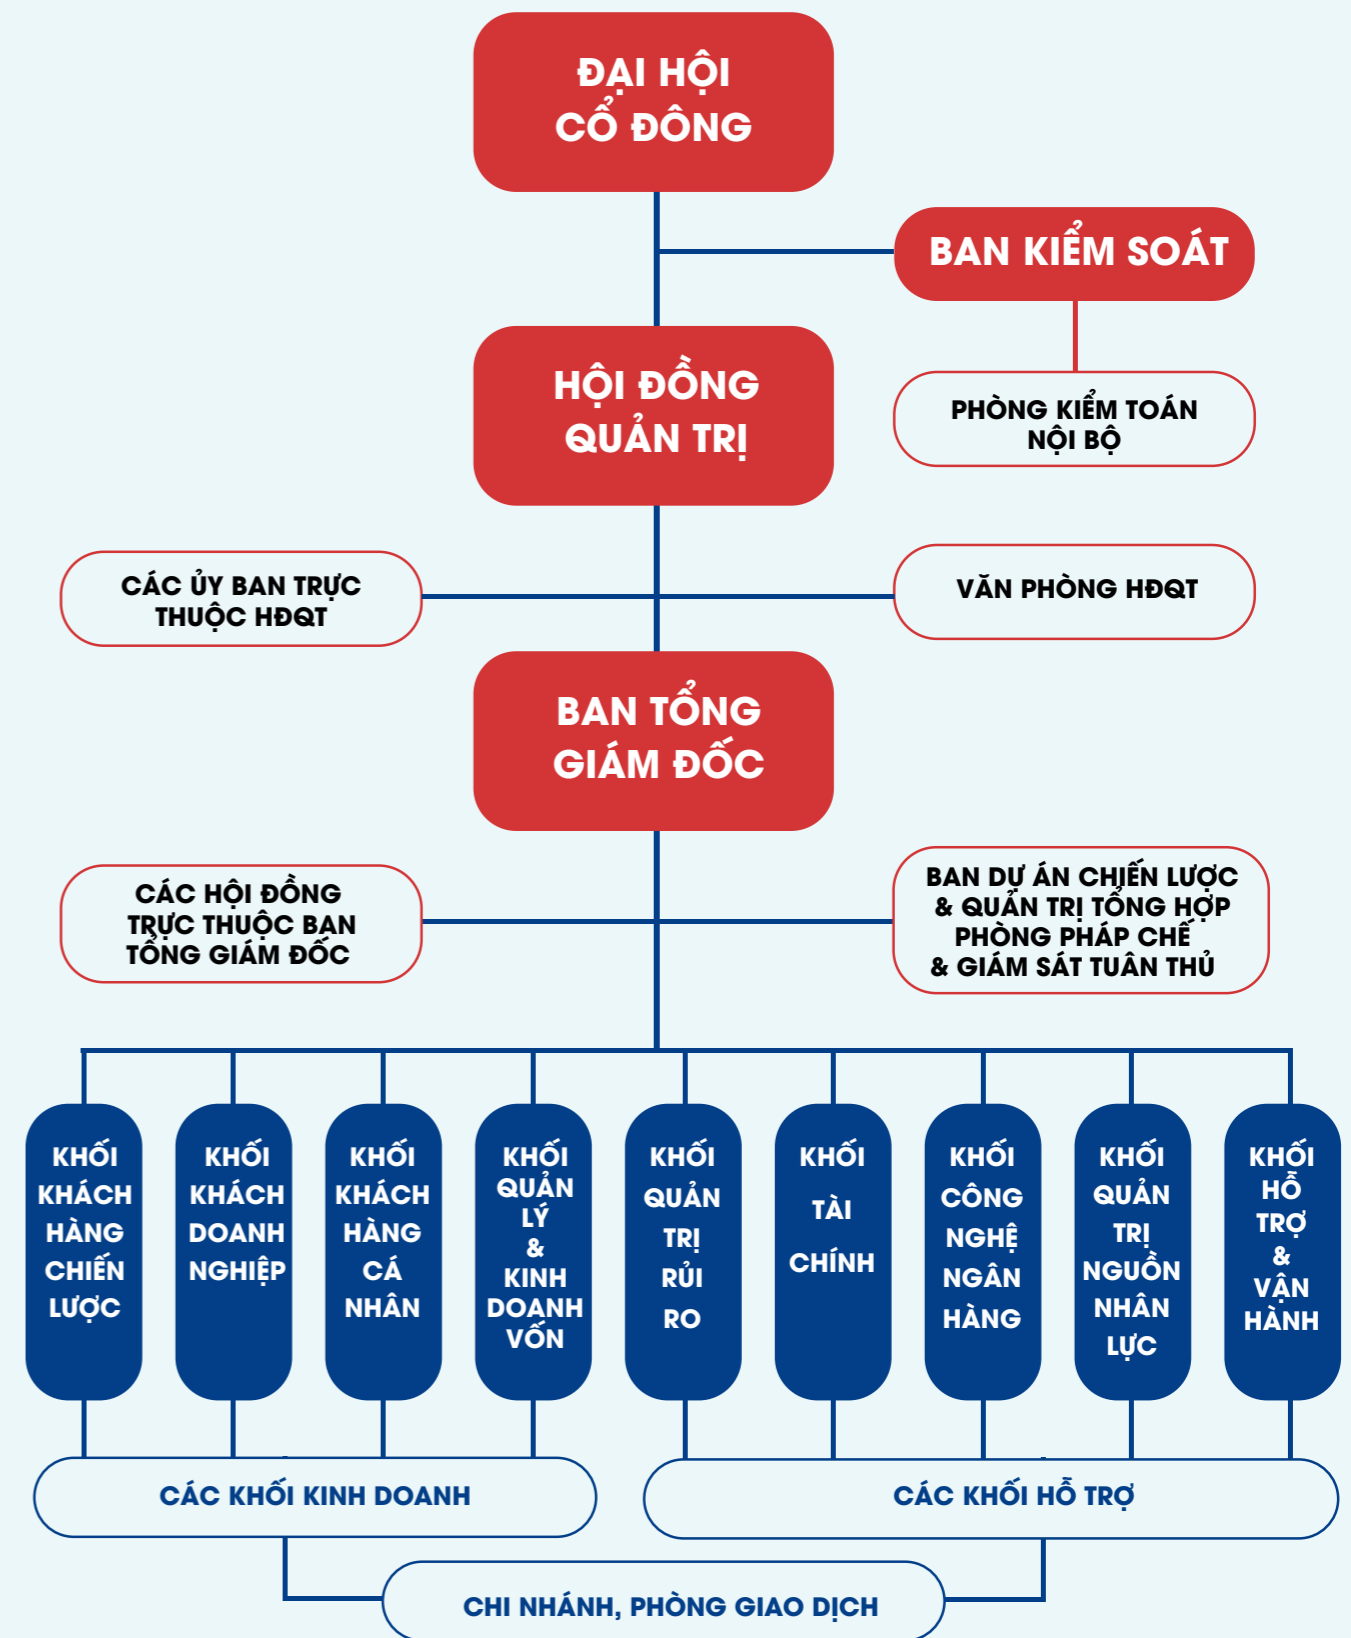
ĐẠI HỘI CỔ ĐÔNG

BAN KIỂM SOÁT

HỘI ĐỒNG QUẢN TRỊ

PHÒNG KIỂM TOÁN NỘI BỘ

CÁC ỦY BAN TRỰC THUỘC HĐQT

VĂN PHÒNG HĐQT

BAN TỔNG GIÁM ĐỐC

CÁC HỘI ĐỒNG TRỰC THUỘC BAN TỔNG GIÁM ĐỐC

BAN DỰ ÁN CHIẾN LƯỢC & QUẢN TRỊ TỔNG HỢP PHÒNG PHÁP CHẾ & GIÁM SÁT TUÂN THỦ

KHỐI KHÁCH HÀNG CHIẾN LƯỢC

KHỐI KHÁCH DOANH NGHIỆP

KHỐI KHÁCH HÀNG CÁ NHÂN

KHỐI QUẢN LÝ & KINH DOANH VỐN

KHỐI QUẢN TRỊ RỦI RO

KHỐI TÀI CHÍNH

KHỐI CÔNG NGHỆ NGÂN HÀNG

KHỐI QUẢN TRỊ NGUỒN NHÂN LỰC

KHỐI HỖ TRỢ & VẬN HÀNH

CÁC KHỐI KINH DOANH

CÁC KHỐI HỖ TRỢ

CHI NHÁNH, PHÒNG GIAO DỊCH